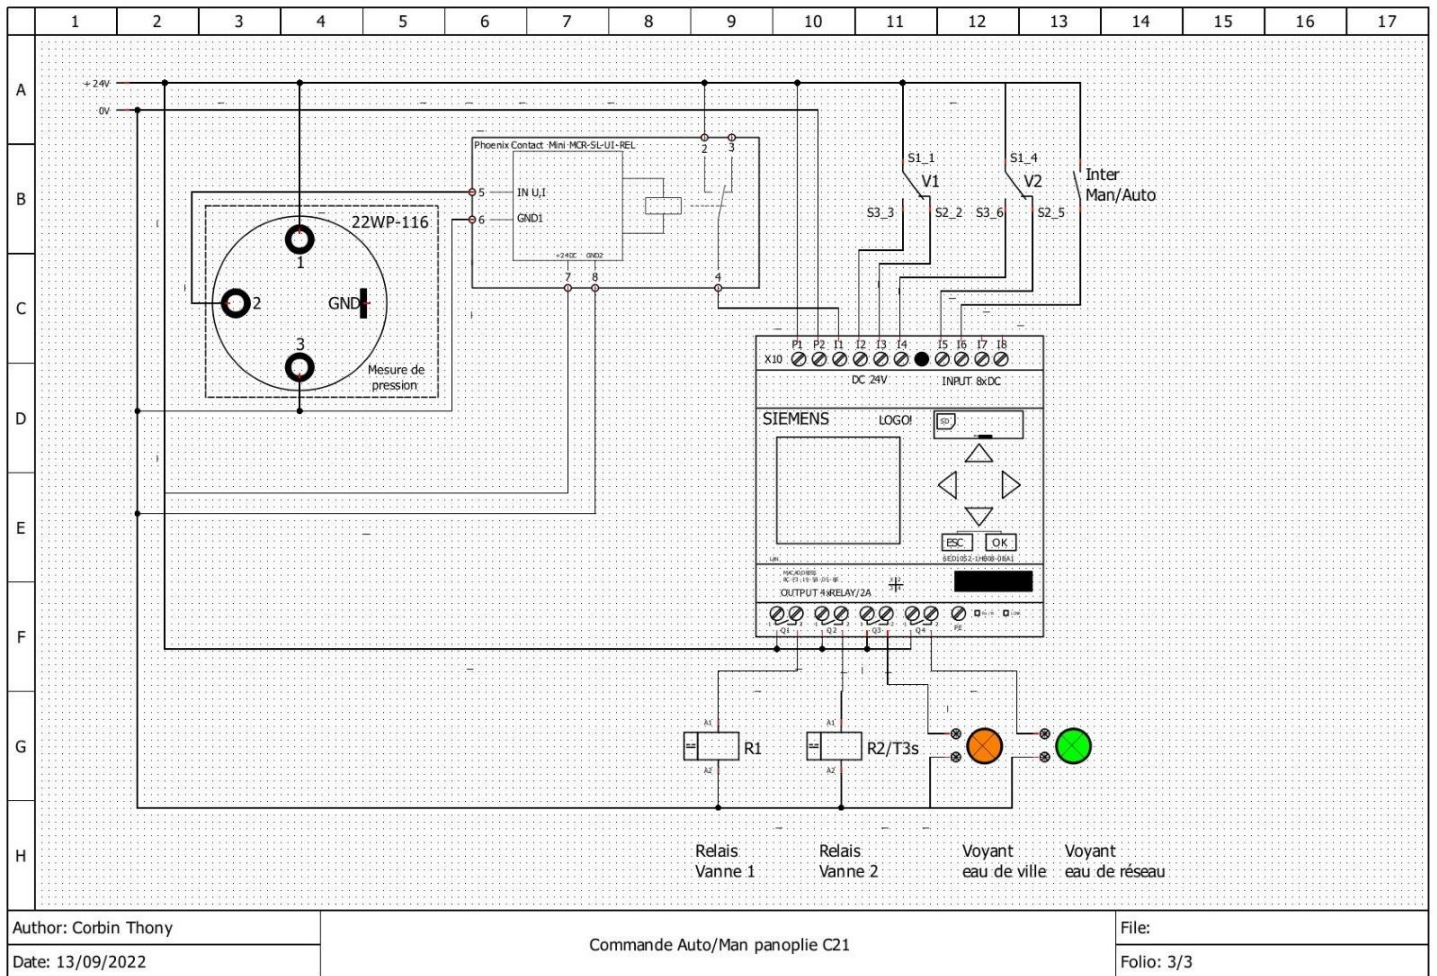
1 2 3 4 5 6 7 8 9 10 11 12 13 14 15 16 17

A B C D E F G H

+24V
0V

Phoenix Contact Mini-MCR-SL-UI-REL
2 3
5 IN U,I
6 GND1
+24DC GND2
7 8
4

22WP-116
1
2
GND
3
Mesure de pression

S1_1
V1
S3_3
S2_2
S1_4
V2
S3_6
S2_5
Inter Man/Auto

X10 P1 P2 I1 I2 I3 I4 I5 I6 I7 I8
DC 24V
INPUT 8xDC
SIEMENS
LOGO!
SD
ESC
OK
6ED1052-1HB08-0BA1
OUTPUT 4xRELAY/2A
Q1 Q2 Q3 Q4

A1
A2
R1
A1
A2
R2/T3s

Relais Vanne 1
Relais Vanne 2
Voyant eau de ville
Voyant eau de réseau

Author: Corbin Thony
Date: 13/09/2022
Commande Auto/Man panoplie C21
File:
Folio: 3/3